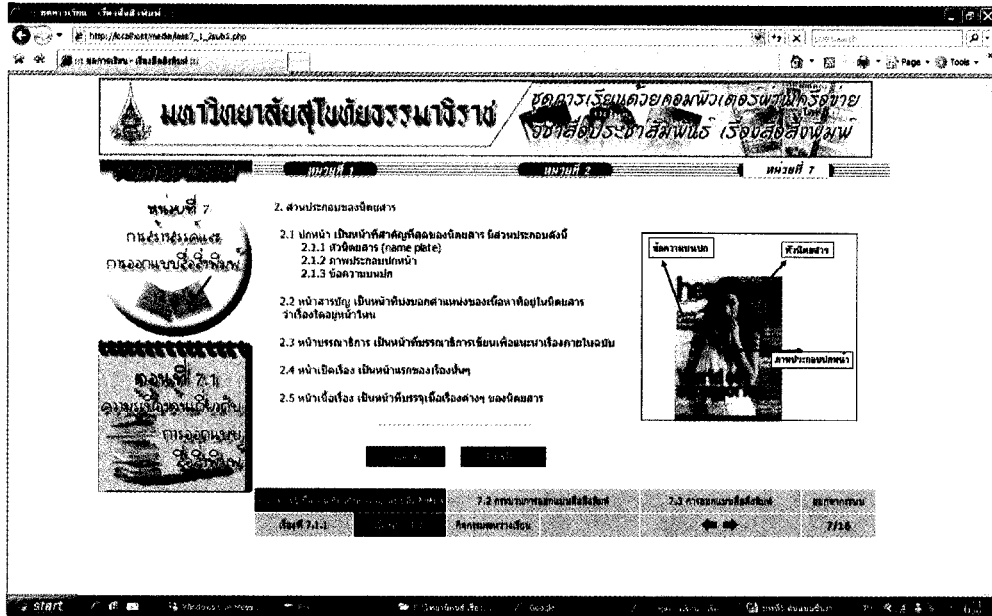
http://localhost/media/unit7_1_2sub3.php

Page Tools

มหาวิทยาลัยสุโขทัยธรรมาธิราช

ชุดการเรียนด้วยคอมพิวเตอร์ผ่านเครือข่าย ชุดวิชาสื่อประชาสัมพันธ์ เรื่องสื่อสิ่งพิมพ์

หน่วยที่ 1

หน่วยที่ 2

หน่วยที่ 7

หน่วยที่ 7

การจัดระบบงานการออกแบบสื่อสิ่งพิมพ์

ตอนที่ 7.1

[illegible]

2. ส่วนประกอบของนิตยสาร

2.1 ปกหน้า เป็นหน้าที่สำคัญที่สุดของนิตยสาร มีส่วนประกอบดังนี้
2.1.1 หัวนิตยสาร (name plate)
2.1.2 ภาพประกอบปกหน้า
2.1.3 ข้อความบนปก

2.2 หน้าสารบัญ เป็นหน้าที่บงบอกตำแหน่งของเนื้อหาที่อยู่ในนิตยสาร ว่าเรื่องใดอยู่หน้าไหน

2.3 หน้าบรรณาธิการ เป็นหน้าที่บรรณาธิการเขียนเพื่อแนะนำเรื่องภายในฉบับ

2.4 หน้าเปิดเรื่อง เป็นหน้าแรกของเรื่องนั้นๆ

2.5 หน้าเนื้อเรื่อง เป็นหน้าที่บรรจุเนื้อเรื่องต่างๆ ของนิตยสาร

ข้อความบนปก

หัวนิตยสาร

ภาพประกอบปกหน้า

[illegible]

7.2 การวางแผนการออกแบบสื่อสิ่งพิมพ์

7.3 การออกแบบสื่อสิ่งพิมพ์

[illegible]

เรื่องที่ 7.1.1

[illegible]

กิจกรรมระหว่างเรียน

7/16

start